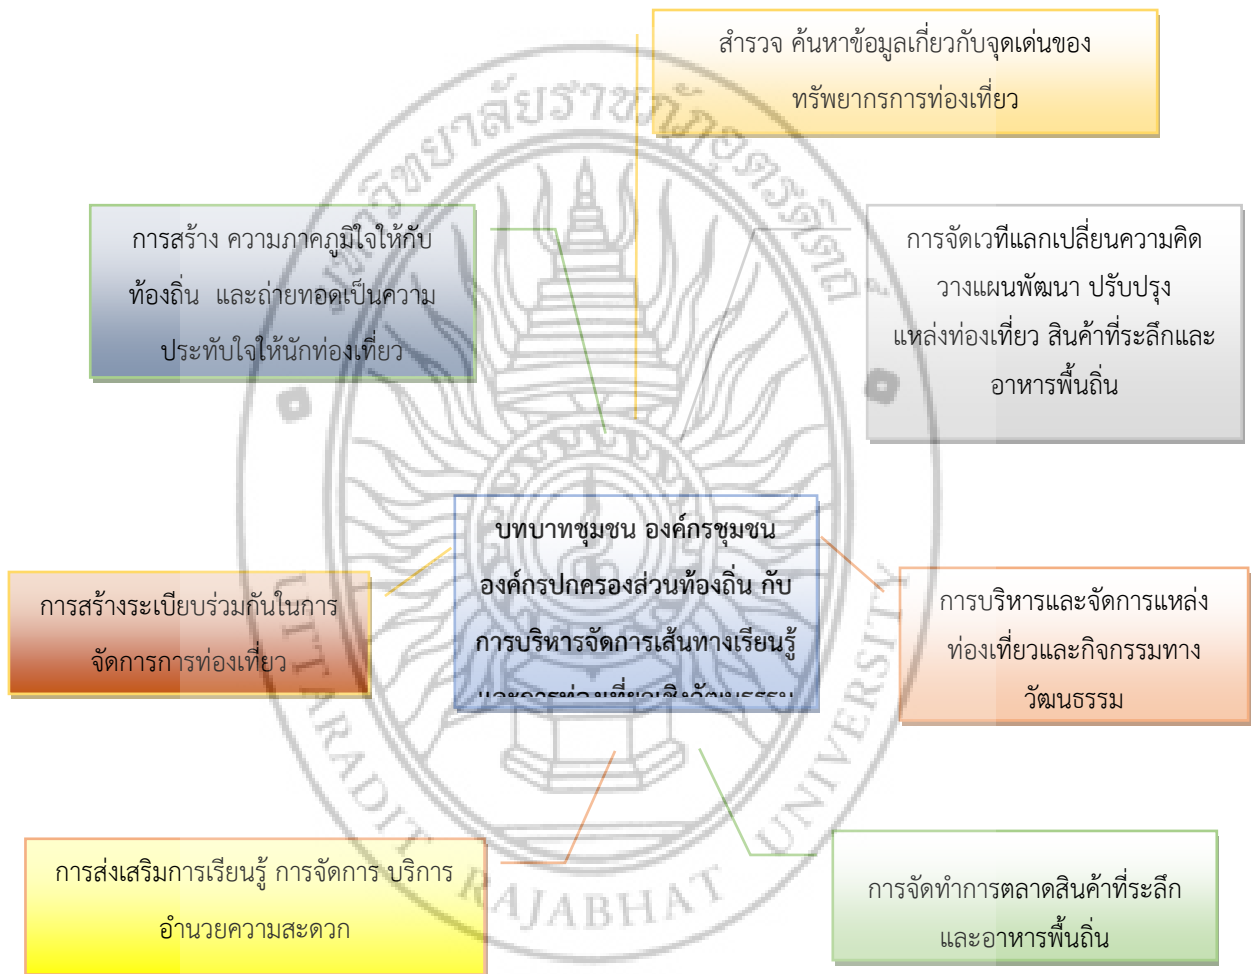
สำรวจ ค้นหาข้อมูลเกี่ยวกับจุดเด่นของทรัพยากรการท่องเที่ยว

การสร้าง ความภาคภูมิใจให้กับท้องถิ่น และถ่ายทอดเป็นความประทับใจให้นักท่องเที่ยว

การจัดเวทีแลกเปลี่ยนความคิด วางแผนพัฒนา ปรับปรุง แหล่งท่องเที่ยว สินค้าที่ระลึกและอาหารพื้นถิ่น

บทบาทชุมชน องค์กรชุมชน องค์กรปกครองส่วนท้องถิ่น กับการบริหารจัดการเส้นทางเรียนรู้ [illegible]

การสร้างระเบียบร่วมกันในการจัดการการท่องเที่ยว

การบริหารและจัดการแหล่งท่องเที่ยวและกิจกรรมทางวัฒนธรรม

การส่งเสริมการเรียนรู้ การจัดการ บริการ อำนวยความสะดวก

การจัดทำการตลาดสินค้าที่ระลึกและอาหารพื้นถิ่น

UTTARADIT RAJABHAT UNIVERSITY